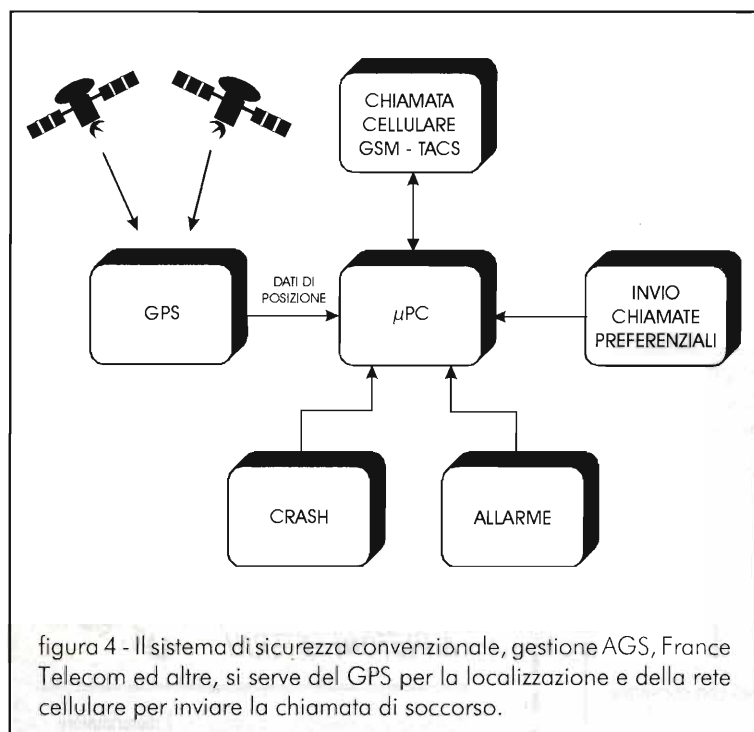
CHIAMATA CELLULARE GSM - TACS

GPS

DATI DI POSIZIONE

$\mu$PC

INVIO CHIAMATE PREFERENZIALI

CRASH

ALLARME

figura 4 - Il sistema di sicurezza convenzionale, gestione AGS, France Telecom ed altre, si serve del GPS per la localizzazione e della rete cellulare per inviare la chiamata di soccorso.